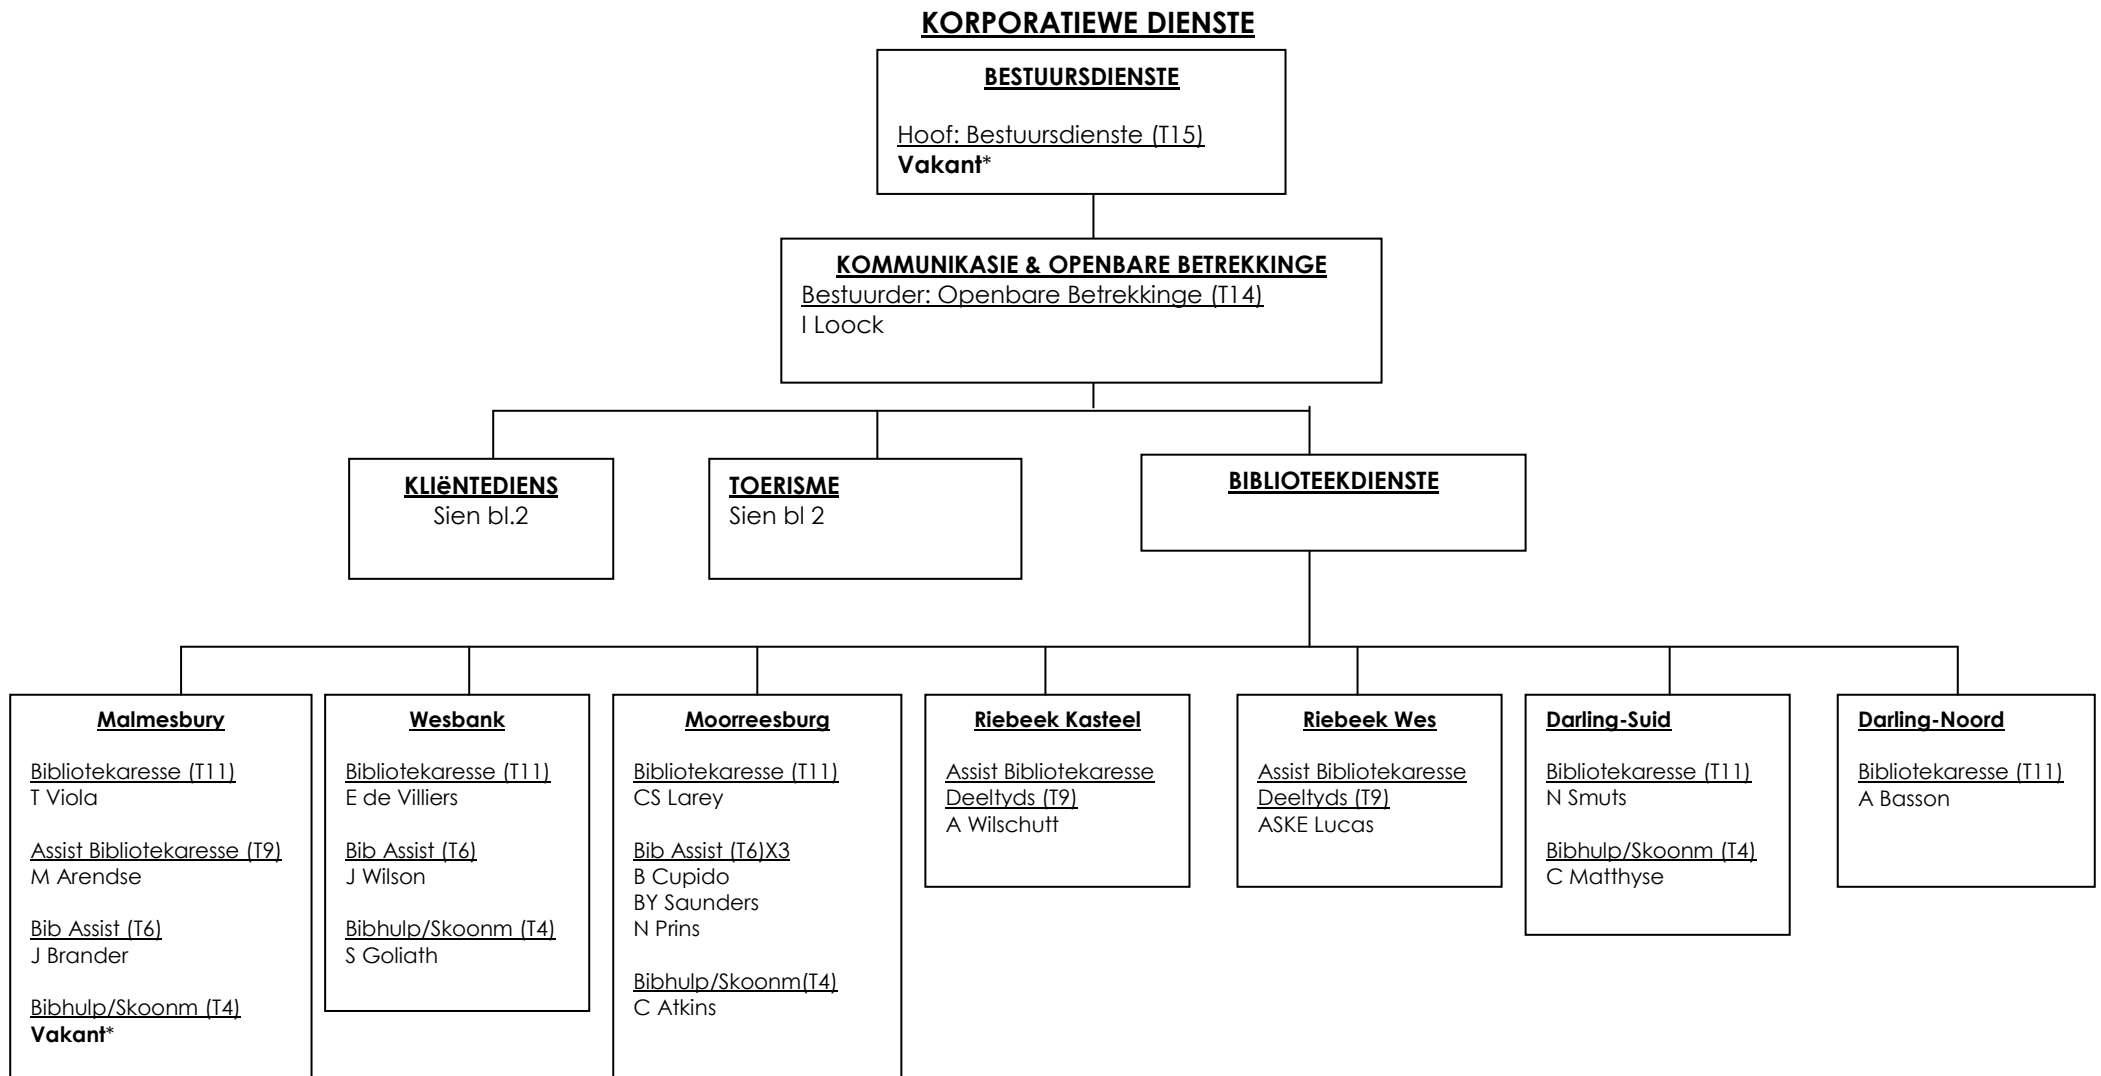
KORPORATIEWE DIENSTE

BESTUURSDIENSTE

Hoof: Bestuursdienste (T15)
Vakant*

KOMMUNIKASIE & OPENBARE BETREKKINGE
Bestuurder: Openbare Betrekkinge (T14)
I Loock

KLIëNTEDIENS
Sien bl.2

TOERISME
Sien bl 2

BIBLIOTEEKDIENSTE

Malmesbury

Bibliotekaresse (T11)
T Viola

Assist Bibliotekaresse (T9)
M Arendse

Bib Assist (T6)
J Brander

Bibhulp/Skoonm (T4)
Vakant*

Wesbank

Bibliotekaresse (T11)
E de Villiers

Bib Assist (T6)
J Wilson

Bibhulp/Skoonm (T4)
S Goliath

Moorreesburg

Bibliotekaresse (T11)
CS Larey

Bib Assist (T6)X3
B Cupido
BY Saunders
N Prins

Bibhulp/Skoonm(T4)
C Atkins

Riebeek Kasteel

Assist Bibliotekaresse Deeltyds (T9)
A Wilschutt

Riebeek Wes

Assist Bibliotekaresse Deeltyds (T9)
ASKE Lucas

Darling-Suid

Bibliotekaresse (T11)
N Smuts

Bibhulp/Skoonm (T4)
C Matthyse

Darling-Noord

Bibliotekaresse (T11)
A Basson